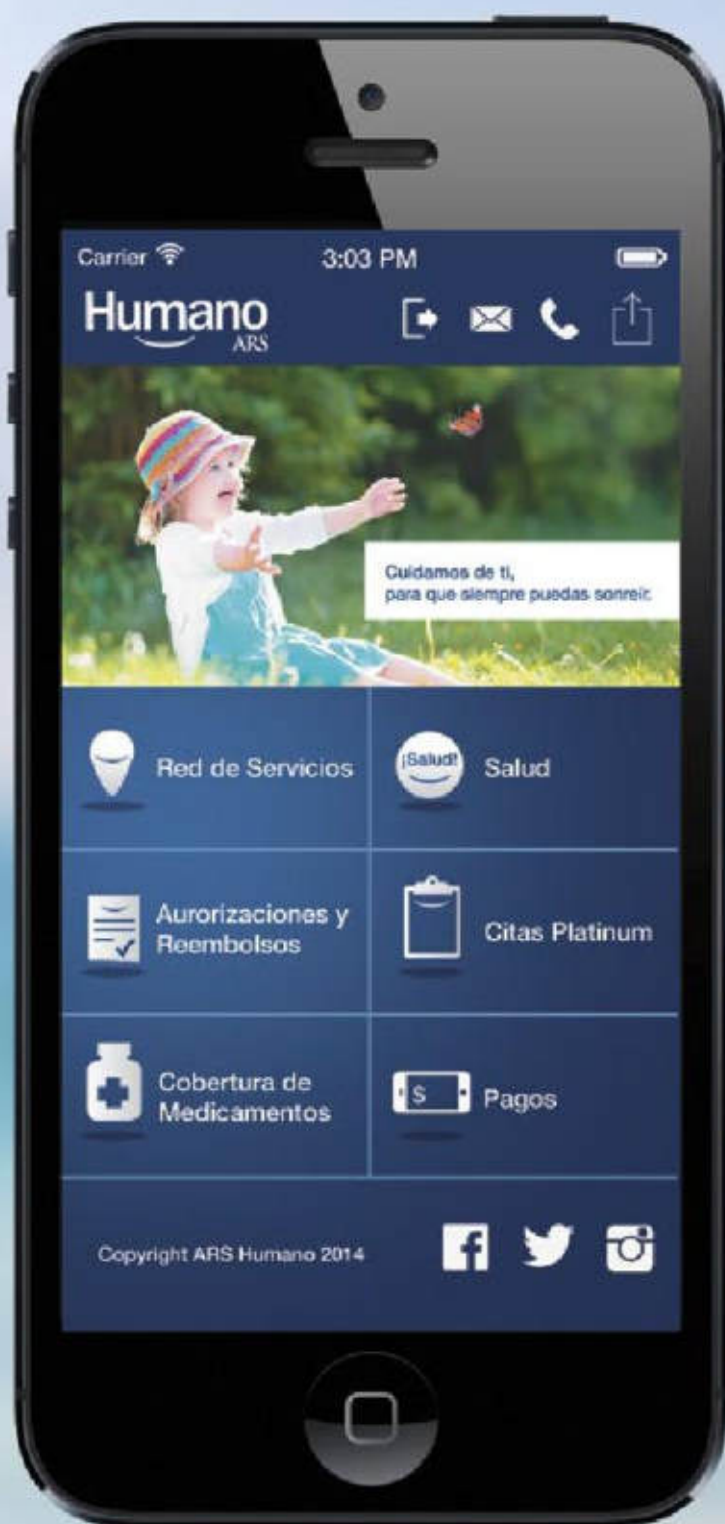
Carrier 3:03 PM

Humano ARS

Cuidamos de ti, para que siempre puedas sonreír.

Red de Servicios

¡Salud! Salud

Aurorizaciones y Reembolsos

Citas Platinum

Cobertura de Medicamentos

$ Pagos

Copyright ARS Humano 2014